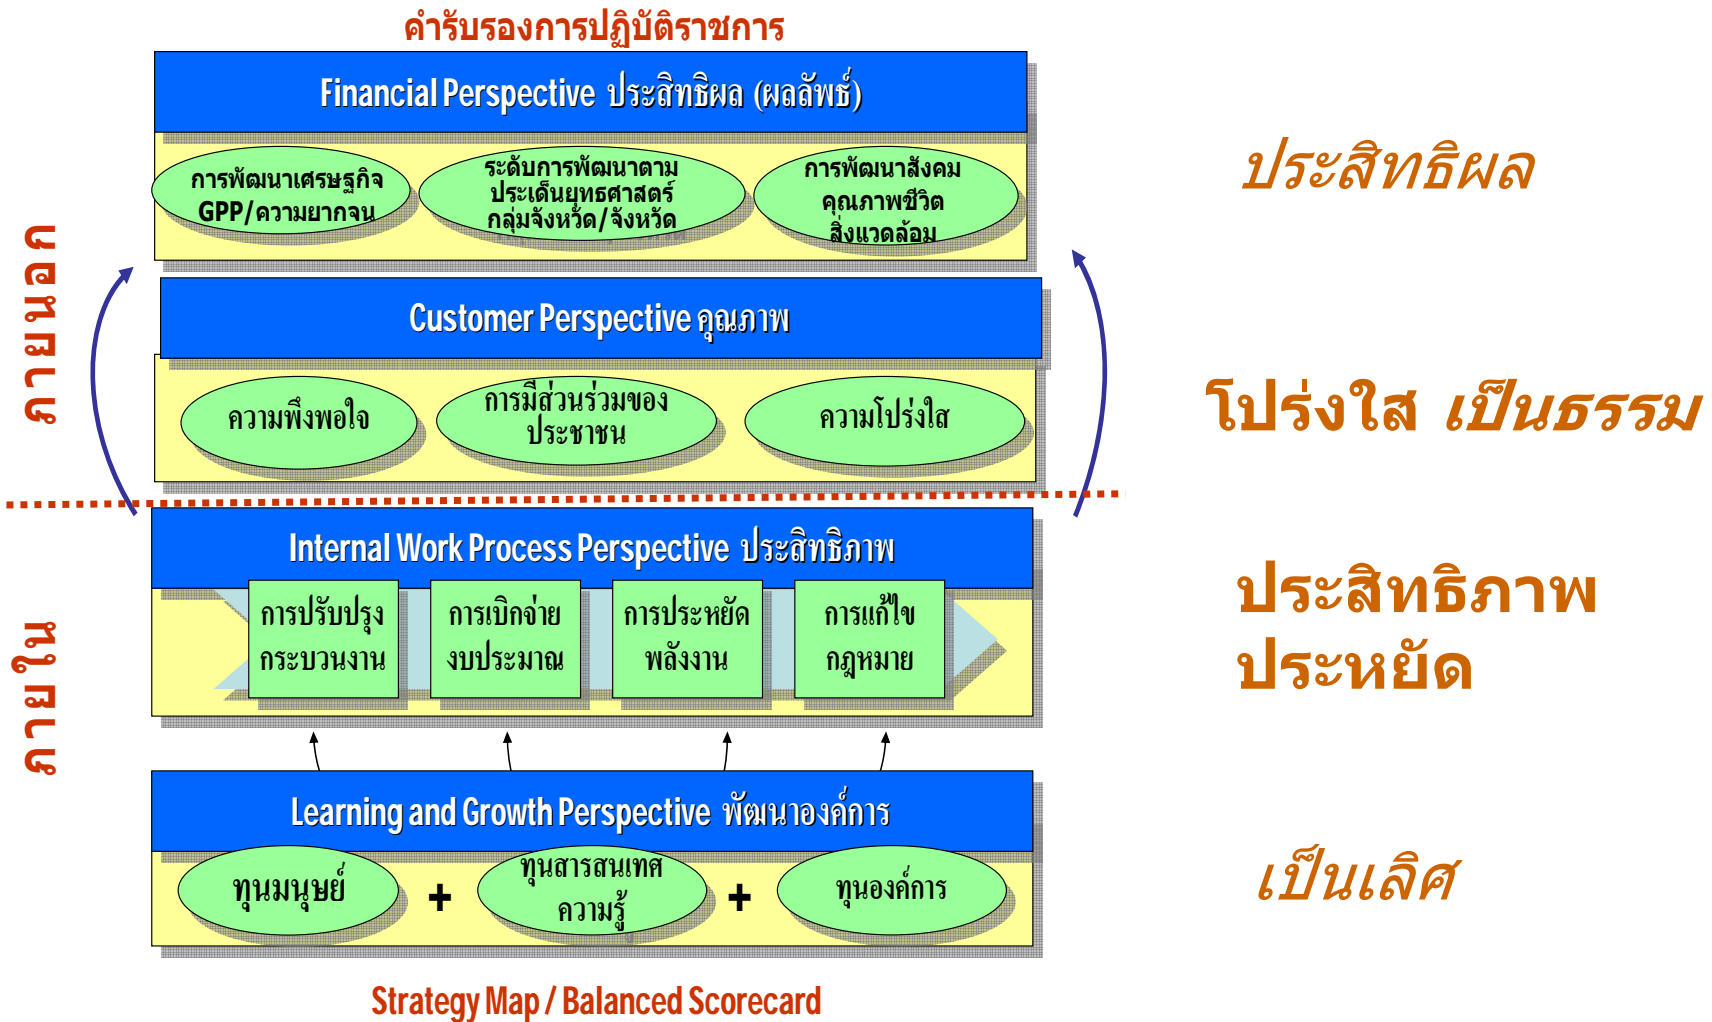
คำรับรองการปฏิบัติราชการ

Financial Perspective ประสิทธิผล (ผลลัพธ์)

การพัฒนาเศรษฐกิจ GPP/ความยากจน

ระดับการพัฒนาตามประเด็นยุทธศาสตร์กลุ่มจังหวัด/จังหวัด

การพัฒนาสังคม คุณภาพชีวิต สิ่งแวดล้อม

ประสิทธิผล

ภายนอก

Customer Perspective คุณภาพ

ความพึงพอใจ

การมีส่วนร่วมของประชาชน

ความโปร่งใส

โปร่งใส เป็นธรรม

Internal Work Process Perspective ประสิทธิภาพ

การปรับปรุงกระบวนงาน

การเบิกจ่ายงบประมาณ

การประหยัดพลังงาน

การแก้ไขกฎหมาย

ประสิทธิภาพ ประหยัด

ภายใน

Learning and Growth Perspective พัฒนาองค์การ

ทุนมนุษย์ + ทุนสารสนเทศ ความรู้ + ทุนองค์การ

เป็นเลิศ

Strategy Map / Balanced Scorecard